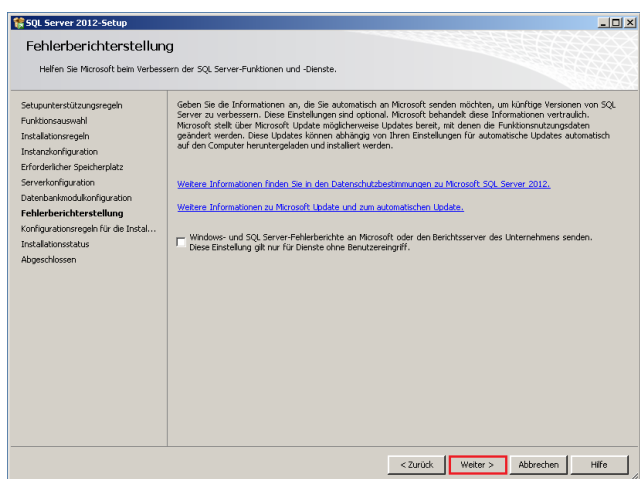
SQL Server 2012-Setup

Fehlerberichterstellung

Helfen Sie Microsoft beim Verbessern der SQL Server-Funktionen und -Dienste.

Setupunterstützungsregeln
Funktionsauswahl
Installationsregeln
Instanzkonfiguration
Erforderlicher Speicherplatz
Serverkonfiguration
Datenbankmodulkonfiguration
Fehlerberichterstellung
Konfigurationsregeln für die Instal...
Installationsstatus
Abgeschlossen

Geben Sie die Informationen an, die Sie automatisch an Microsoft senden möchten, um künftige Versionen von SQL Server zu verbessern. Diese Einstellungen sind optional. Microsoft behandelt diese Informationen vertraulich. Microsoft stellt über Microsoft Update möglicherweise Updates bereit, mit denen die Funktionsnutzungsdaten geändert werden. Diese Updates können abhängig von Ihren Einstellungen für automatische Updates automatisch auf den Computer heruntergeladen und installiert werden.

Weitere Informationen finden Sie in den Datenschutzbestimmungen zu Microsoft SQL Server 2012.

Weitere Informationen zu Microsoft Update und zum automatischen Update.

Windows- und SQL Server-Fehlerberichte an Microsoft oder den Berichtsserver des Unternehmens senden. Diese Einstellung gilt nur für Dienste ohne Benutzereingriff.

< Zurück
Weiter >
Abbrechen
Hilfe